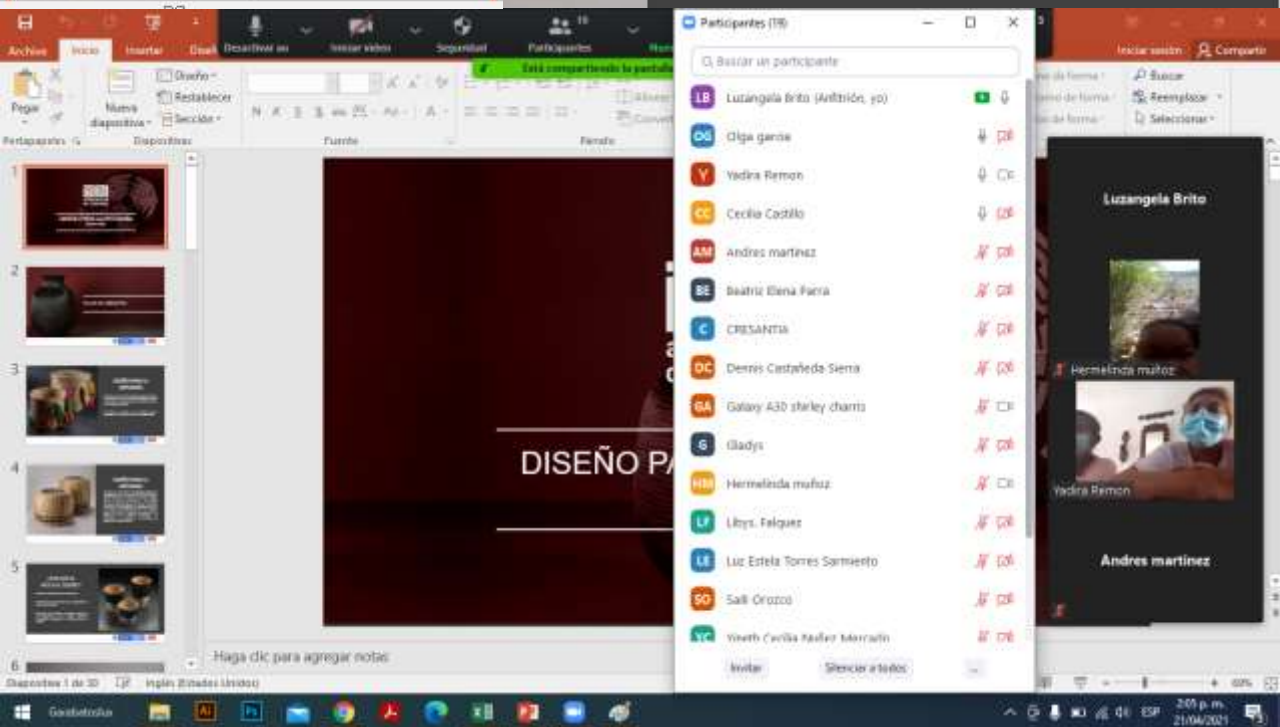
Archivo Inicio Insertar Diseñ

Desactivar audio Iniciar video Seguridad Participantes 19

Está compartiendo la pantalla

Participantes (19)

Buscar un participante

LB Luzangela Brito (Anfitrión, yo)
OG Olga garcia
Y Yadira Remon
CC Cecilia Castillo
AM Andres martinez
BE Beatriz Elena Parra
C CRESANTIA
DC Dennis Castañeda Sierra
GA Galaxy A30 shirley charris
G Gladys
HM Hermelinda muñoz
LF Libys. Falquez
LE Luz Estela Torres Sarmiento
SO Saili Orozco
YC Yineth Cecilia Ibañez Mercado

Invitar Silenciar a todos ...

Iniciar sesión Compartir

Pegar Nueva diapositiva Diseño Restablecer Sección
Portapapeles Diapositivas Fuente Párrafo

Buscar Reemplazar Seleccionar

Luzangela Brito
Hermelinda muñoz
Yadira Remon
Andres martinez

DISEÑO PA

Haga clic para agregar notas

Diapositiva 1 de 30 Inglés (Estados Unidos)

Escribe aquí para buscar

ESP 2:05 p. m. 21/04/2021